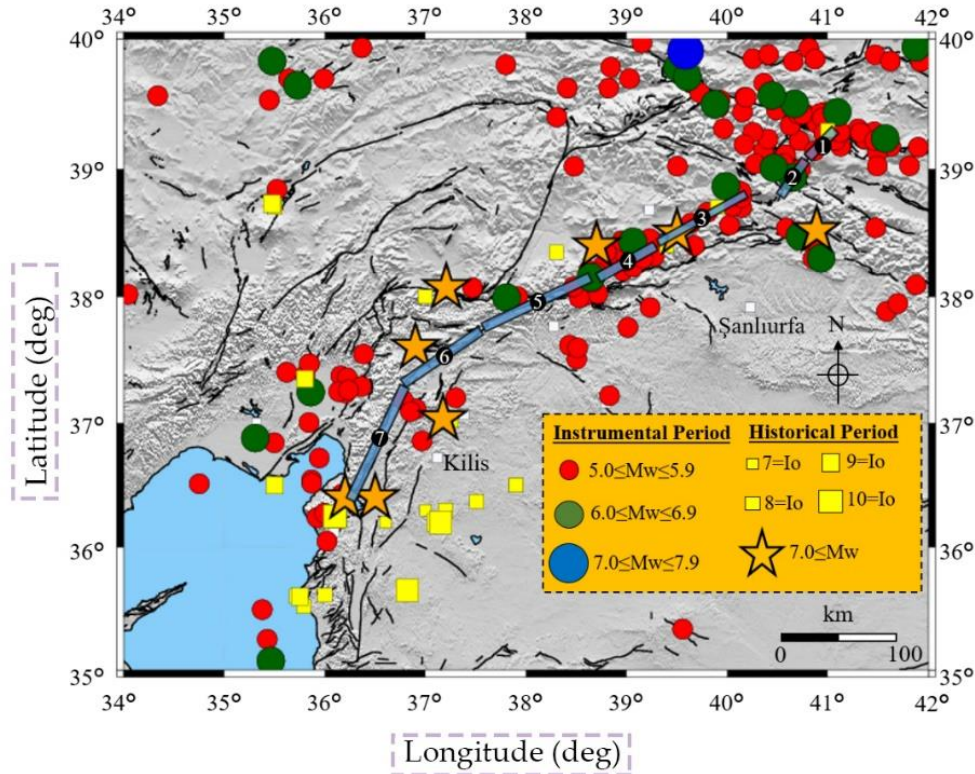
34° 35° 36° 37° 38° 39° 40° 41° 42°

40° 39° 38° 37° 36° 35°

40° 39° 38° 37° 36° 35°

Latitude (deg)

1 2 3 4 5 6 7

Şanlıurfa

N

Kilis

Instrumental Period
5.0≤Mw≤5.9
6.0≤Mw≤6.9
7.0≤Mw≤7.9

Historical Period
7=Io
9=Io
8=Io
10=Io
7.0≤Mw

km
0 100

34° 35° 36° 37° 38° 39° 40° 41° 42°

Longitude (deg)